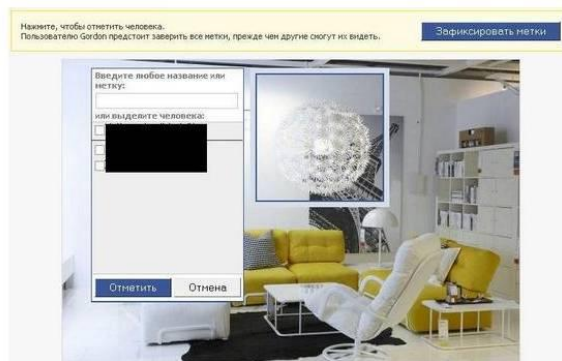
Нажмите, чтобы отметить человека.
Пользователю Gordon предстоит заверить все метки, прежде чем другие смогут их видеть.

Зафиксировать метки

Введите любое название или метку:

или выделите человека:

Отметить

Отмена